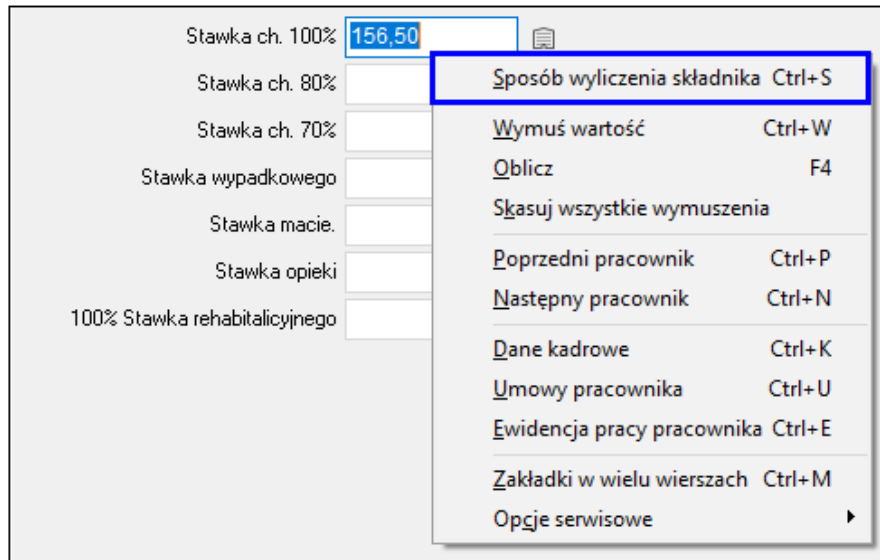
Stawka ch. 100% 156,50
Stawka ch. 80%
Stawka ch. 70%
Stawka wypadkowego
Stawka macie.
Stawka opieki
100% Stawka rehabitalicyjnego

Sposób wyliczenia składnika Ctrl+S
Wymuś wartość Ctrl+W
Oblicz F4
Skasuj wszystkie wymuszenia
Poprzedni pracownik Ctrl+P
Następny pracownik Ctrl+N
Dane kadrowe Ctrl+K
Umowy pracownika Ctrl+U
Ewidencja pracy pracownika Ctrl+E
Zakładki w wielu wierszach Ctrl+M
Opcje serwisowe